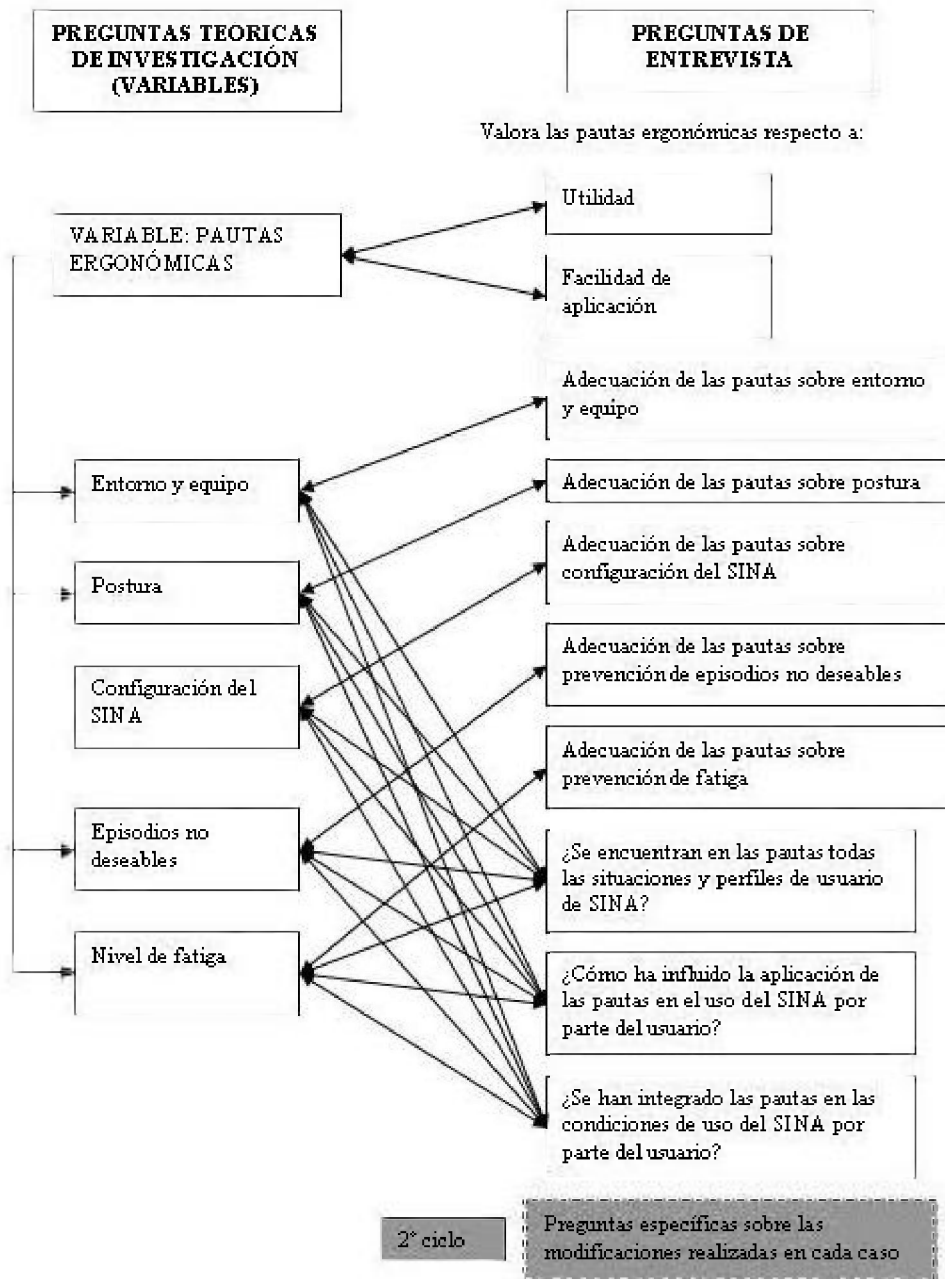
PREGUNTAS TEORICAS DE INVESTIGACIÓN (VARIABLES)

PREGUNTAS DE ENTREVISTA

Valora las pautas ergonómicas respecto a:

Utilidad

VARIABLE: PAUTAS ERGONÓMICAS

Facilidad de aplicación

Adecuación de las pautas sobre entorno y equipo

Entorno y equipo

Adecuación de las pautas sobre postura

Adecuación de las pautas sobre configuración del SINA

Postura

Adecuación de las pautas sobre prevención de episodios no deseables

Configuración del SINA

Adecuación de las pautas sobre prevención de fatiga

Episodios no deseables

¿Se encuentran en las pautas todas las situaciones y perfiles de usuario de SINA?

Nivel de fatiga

¿Cómo ha influido la aplicación de las pautas en el uso del SINA por parte del usuario?

¿Se han integrado las pautas en las condiciones de uso del SINA por parte del usuario?

2° ciclo

Preguntas específicas sobre las modificaciones realizadas en cada caso